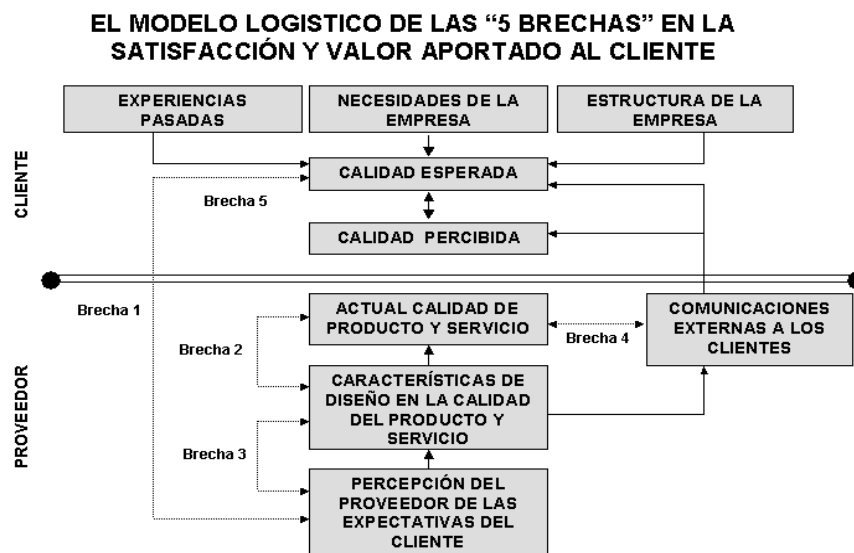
EL MODELO LOGISTICO DE LAS "5 BRECHAS" EN LA SATISFACCIÓN Y VALOR APORTADO AL CLIENTE

EXPERIENCIAS PASADAS

NECESIDADES DE LA EMPRESA

ESTRUCTURA DE LA EMPRESA

CLIENTE

CALIDAD ESPERADA

Brecha 5

CALIDAD PERCIBIDA

Brecha 1

ACTUAL CALIDAD DE PRODUCTO Y SERVICIO

COMUNICACIONES EXTERNAS A LOS CLIENTES

Brecha 4

Brecha 2

PROVEEDOR

CARACTERÍSTICAS DE DISEÑO EN LA CALIDAD DEL PRODUCTO Y SERVICIO

Brecha 3

PERCEPCIÓN DEL PROVEEDOR DE LAS EXPECTATIVAS DEL CLIENTE